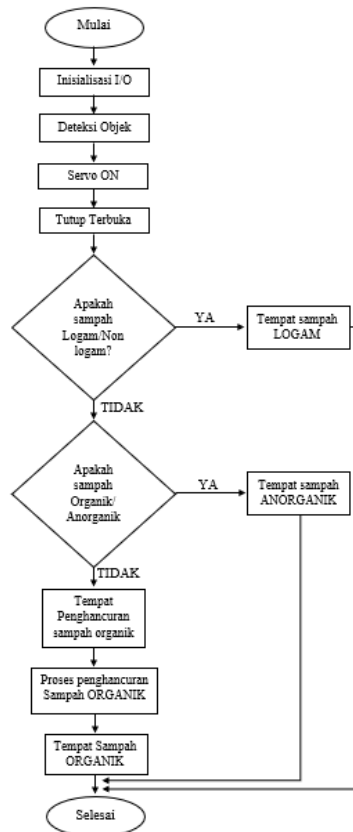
Mulai

Inisialisasi I/O

Deteksi Objek

Servo ON

Tutup Terbuka

Apakah sampah Logam/Non logam?

YA

Tempat sampah LOGAM

TIDAK

Apakah sampah Organik/ Anorganik

YA

Tempat sampah ANORGANIK

TIDAK

Tempat Penghancuran sampah organik

Proses penghancuran Sampah ORGANIK

Tempat Sampah ORGANIK

Selesai